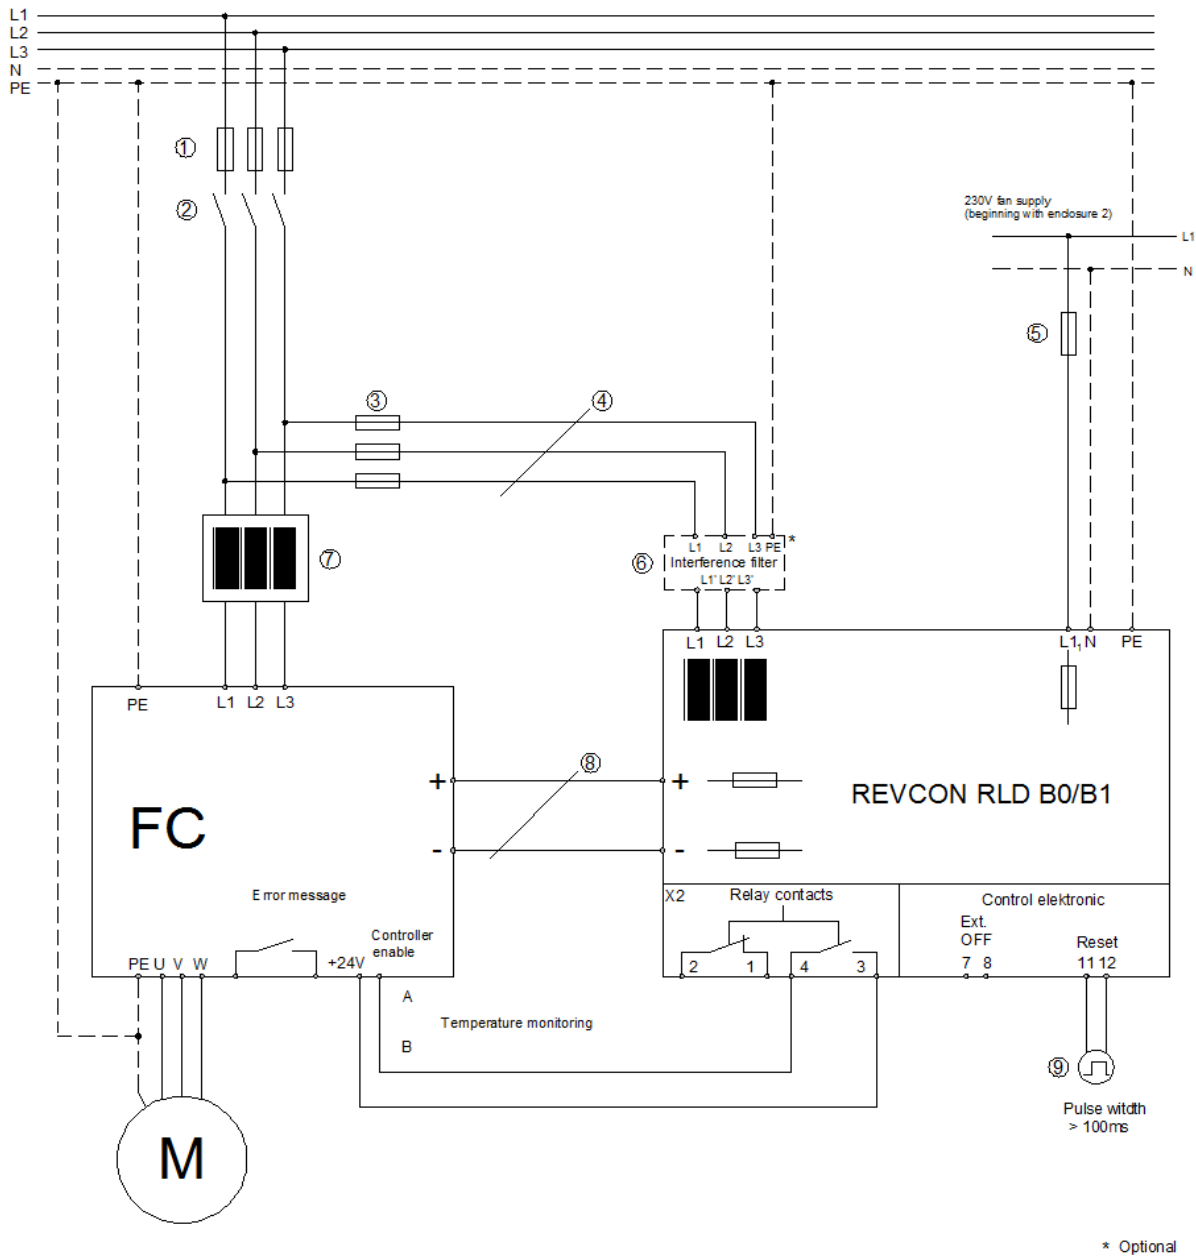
L1
L2
L3
N
PE

①
②
③
④
⑤
⑥
⑦
⑧
⑨

230V fan supply
(beginning with enclosure 2)
L1
N

L1 L2 L3 PE *
Interference filter
L1' L2' L3'

L1 L2 L3
$L1_1$ N PE

PE L1 L2 L3

FC

+
-
+
-

REVCON RLD B0/B1

Error message
Controller enable
PE U V W
+24V

X2
Relay contacts
2 1 4 3

Control elektronic
Ext. OFF
7 8
Reset
11 12

A
Temperature monitoring
B

Pulse witdth
> 100ms

M

* Optional